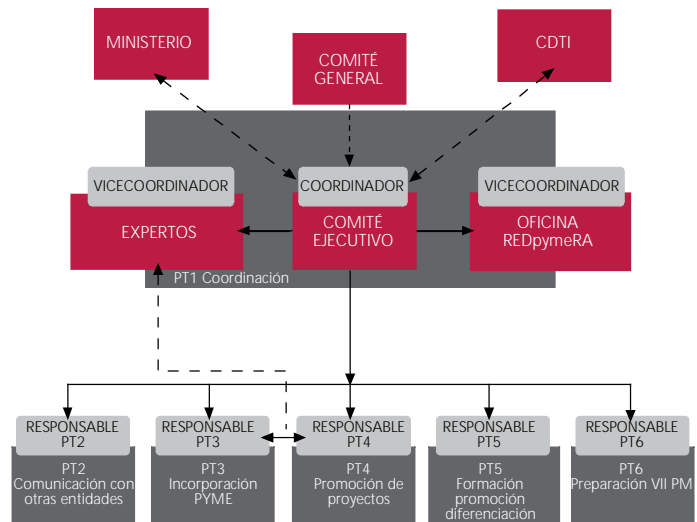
MINISTERIO

COMITÉ GENERAL

CDTI

VICECOORDINADOR

COORDINADOR

VICECOORDINADOR

EXPERTOS

COMITÉ EJECUTIVO

OFICINA REDpymeRA

PT1 Coordinación

RESPONSABLE PT2

PT2 Comunicación con otras entidades

RESPONSABLE PT3

PT3 Incorporación PYME

RESPONSABLE PT4

PT4 Promoción de proyectos

RESPONSABLE PT5

PT5 Formación promoción diferenciación

RESPONSABLE PT6

PT6 Preparación VII PM